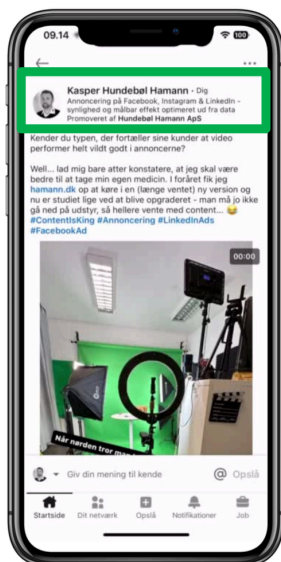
09.14

Kasper Hundebøl Hamann · Dig
Annoncering på Facebook, Instagram & LinkedIn - synlighed og målbar effekt optimeret ud fra data
Promoveret af Hundebøl Hamann ApS

Kender du typen, der fortæller sine kunder at video performer helt vildt godt i annoncerne?

Well... lad mig bare atter konstatere, at jeg skal være bedre til at tage min egen medicin. I foråret fik jeg hamann.dk op at køre i en (længe ventet) ny version og nu er studiet lige ved at blive opgraderet - man må jo ikke gå ned på udstyr, så hellere vente med content... 😂
#ContentisKing #Annoncering #LinkedInAds #FacebookAd

00:00

Når nørden tror man

Giv din mening til kende

Opslå

Startside
Dit netværk
Opslå
Notifikationer
Job